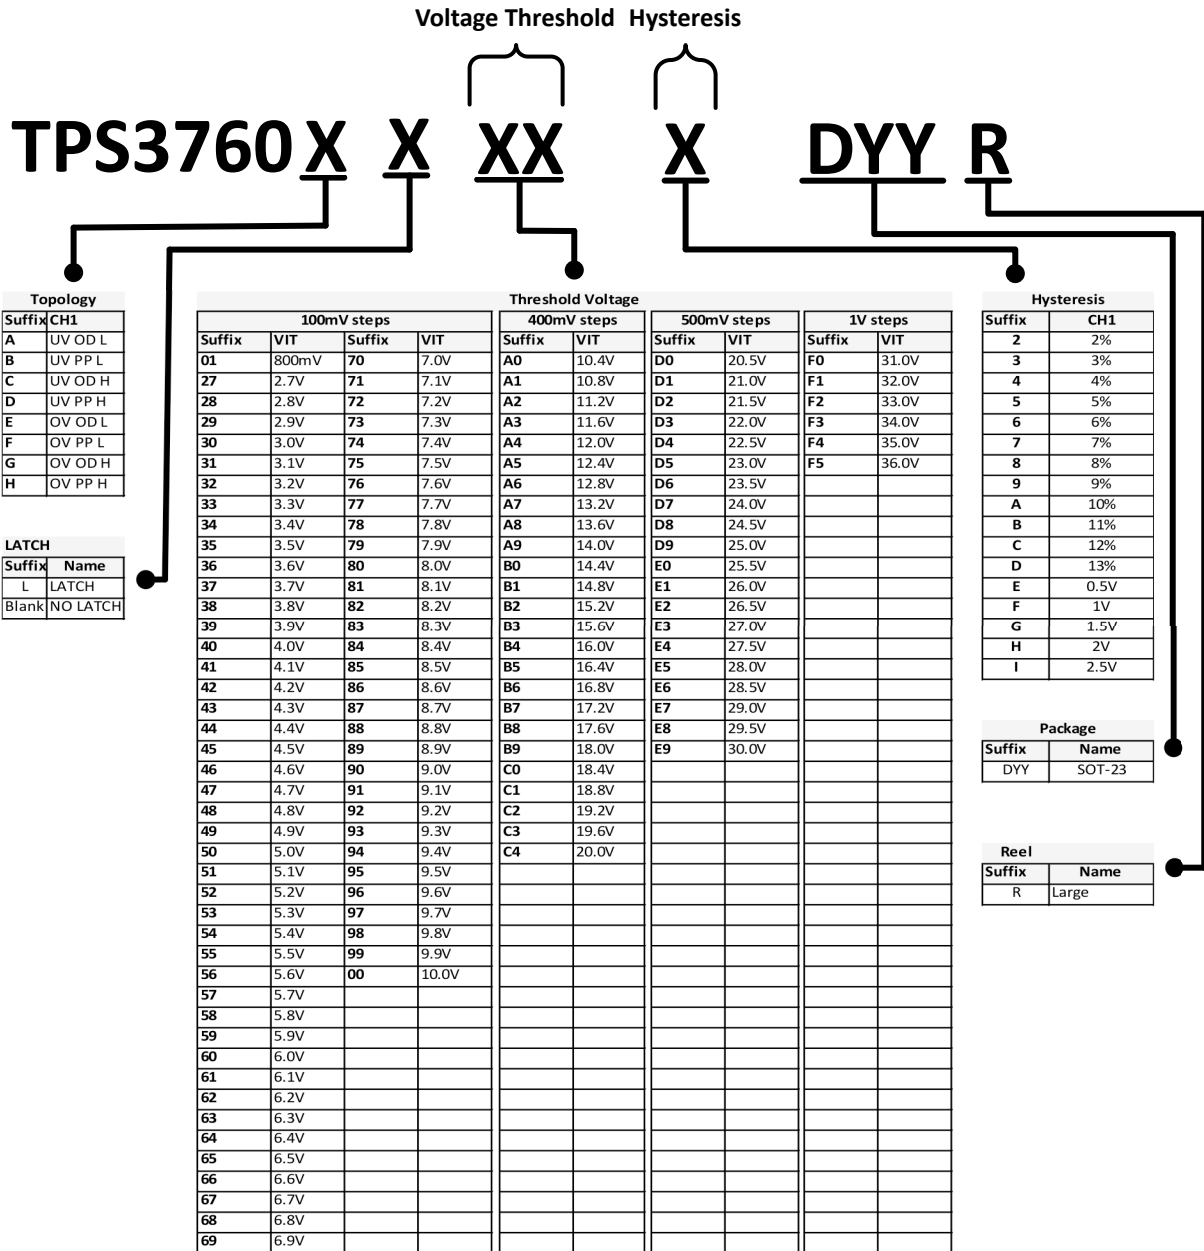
Voltage Threshold Hysteresis

TPS3760 X X XX X DYY R

Topology

| Suffix | CH1 |
|---|---|
| A | UV OD L |
| B | UV PP L |
| C | UV OD H |
| D | UV PP H |
| E | OV OD L |
| F | OV PP L |
| G | OV OD H |
| H | OV PP H |

LATCH

| Suffix | Name |
|---|---|
| L | LATCH |
| Blank | NO LATCH |

Threshold Voltage

100mV steps

| Suffix | VIT | Suffix | VIT |
|---|---|---|---|
| 01 | 800mV | 70 | 7.0V |
| 27 | 2.7V | 71 | 7.1V |
| 28 | 2.8V | 72 | 7.2V |
| 29 | 2.9V | 73 | 7.3V |
| 30 | 3.0V | 74 | 7.4V |
| 31 | 3.1V | 75 | 7.5V |
| 32 | 3.2V | 76 | 7.6V |
| 33 | 3.3V | 77 | 7.7V |
| 34 | 3.4V | 78 | 7.8V |
| 35 | 3.5V | 79 | 7.9V |
| 36 | 3.6V | 80 | 8.0V |
| 37 | 3.7V | 81 | 8.1V |
| 38 | 3.8V | 82 | 8.2V |
| 39 | 3.9V | 83 | 8.3V |
| 40 | 4.0V | 84 | 8.4V |
| 41 | 4.1V | 85 | 8.5V |
| 42 | 4.2V | 86 | 8.6V |
| 43 | 4.3V | 87 | 8.7V |
| 44 | 4.4V | 88 | 8.8V |
| 45 | 4.5V | 89 | 8.9V |
| 46 | 4.6V | 90 | 9.0V |
| 47 | 4.7V | 91 | 9.1V |
| 48 | 4.8V | 92 | 9.2V |
| 49 | 4.9V | 93 | 9.3V |
| 50 | 5.0V | 94 | 9.4V |
| 51 | 5.1V | 95 | 9.5V |
| 52 | 5.2V | 96 | 9.6V |
| 53 | 5.3V | 97 | 9.7V |
| 54 | 5.4V | 98 | 9.8V |
| 55 | 5.5V | 99 | 9.9V |
| 56 | 5.6V | 00 | 10.0V |
| 57 | 5.7V | | |
| 58 | 5.8V | | |
| 59 | 5.9V | | |
| 60 | 6.0V | | |
| 61 | 6.1V | | |
| 62 | 6.2V | | |
| 63 | 6.3V | | |
| 64 | 6.4V | | |
| 65 | 6.5V | | |
| 66 | 6.6V | | |
| 67 | 6.7V | | |
| 68 | 6.8V | | |
| 69 | 6.9V | | |

400mV steps

| Suffix | VIT |
|---|---|
| A0 | 10.4V |
| A1 | 10.8V |
| A2 | 11.2V |
| A3 | 11.6V |
| A4 | 12.0V |
| A5 | 12.4V |
| A6 | 12.8V |
| A7 | 13.2V |
| A8 | 13.6V |
| A9 | 14.0V |
| B0 | 14.4V |
| B1 | 14.8V |
| B2 | 15.2V |
| B3 | 15.6V |
| B4 | 16.0V |
| B5 | 16.4V |
| B6 | 16.8V |
| B7 | 17.2V |
| B8 | 17.6V |
| B9 | 18.0V |
| C0 | 18.4V |
| C1 | 18.8V |
| C2 | 19.2V |
| C3 | 19.6V |
| C4 | 20.0V |

500mV steps

| Suffix | VIT |
|---|---|
| D0 | 20.5V |
| D1 | 21.0V |
| D2 | 21.5V |
| D3 | 22.0V |
| D4 | 22.5V |
| D5 | 23.0V |
| D6 | 23.5V |
| D7 | 24.0V |
| D8 | 24.5V |
| D9 | 25.0V |
| E0 | 25.5V |
| E1 | 26.0V |
| E2 | 26.5V |
| E3 | 27.0V |
| E4 | 27.5V |
| E5 | 28.0V |
| E6 | 28.5V |
| E7 | 29.0V |
| E8 | 29.5V |
| E9 | 30.0V |

1V steps

| Suffix | VIT |
|---|---|
| F0 | 31.0V |
| F1 | 32.0V |
| F2 | 33.0V |
| F3 | 34.0V |
| F4 | 35.0V |
| F5 | 36.0V |

Hysteresis

| Suffix | CH1 |
|---|---|
| 2 | 2% |
| 3 | 3% |
| 4 | 4% |
| 5 | 5% |
| 6 | 6% |
| 7 | 7% |
| 8 | 8% |
| 9 | 9% |
| A | 10% |
| B | 11% |
| C | 12% |
| D | 13% |
| E | 0.5V |
| F | 1V |
| G | 1.5V |
| H | 2V |
| I | 2.5V |

Package

| Suffix | Name |
|---|---|
| DYY | SOT-23 |

Reel

| Suffix | Name |
|---|---|
| R | Large |